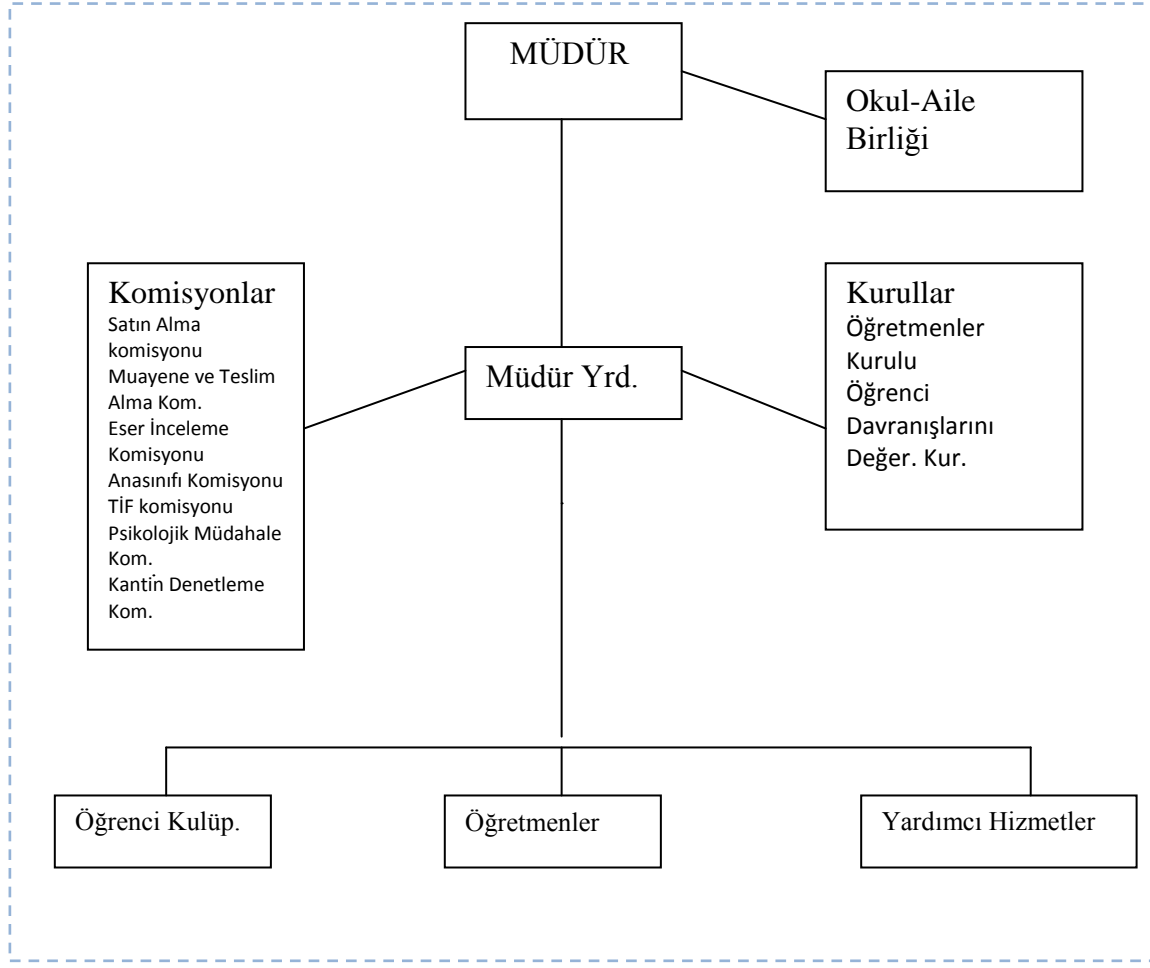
MÜDÜR

Okul-Aile Birliği

Komisyonlar
Satın Alma komisyonu
Muayene ve Teslim Alma Kom.
Eser İnceleme Komisyonu
Anasınıfı Komisyonu
TİF komisyonu
Psikolojik Müdahale Kom.
Kantin Denetleme Kom.

Müdür Yrd.

Kurullar
Öğretmenler Kurulu
Öğrenci Davranışlarını Değer. Kur.

Öğrenci Kulüp.

Öğretmenler

Yardımcı Hizmetler